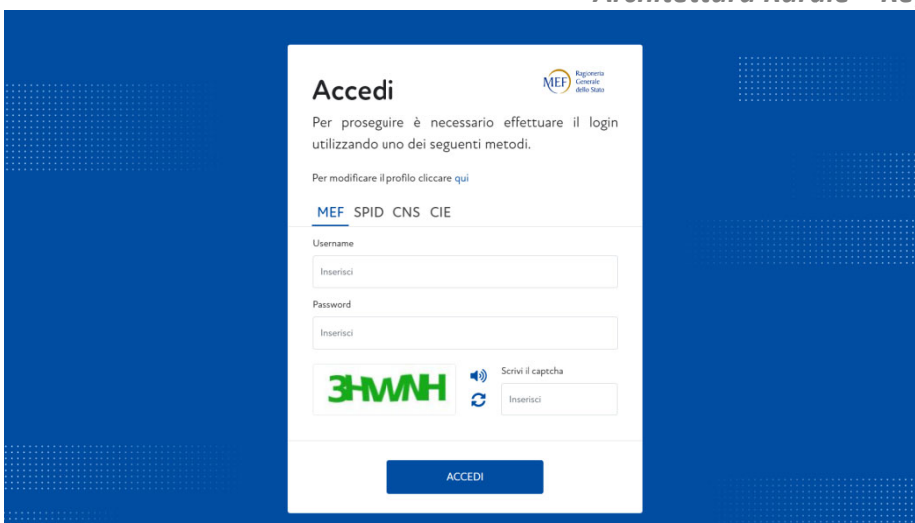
Architettura Rurale – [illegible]

Accedi

MEF Ragioneria Generale dello Stato

Per proseguire è necessario effettuare il login utilizzando uno dei seguenti metodi.

Per modificare il profilo cliccare qui

MEF SPID CNS CIE

Username

Inserisci

Password

Inserisci

3HMNH

Scrivi il captcha

Inserisci

ACCEDI